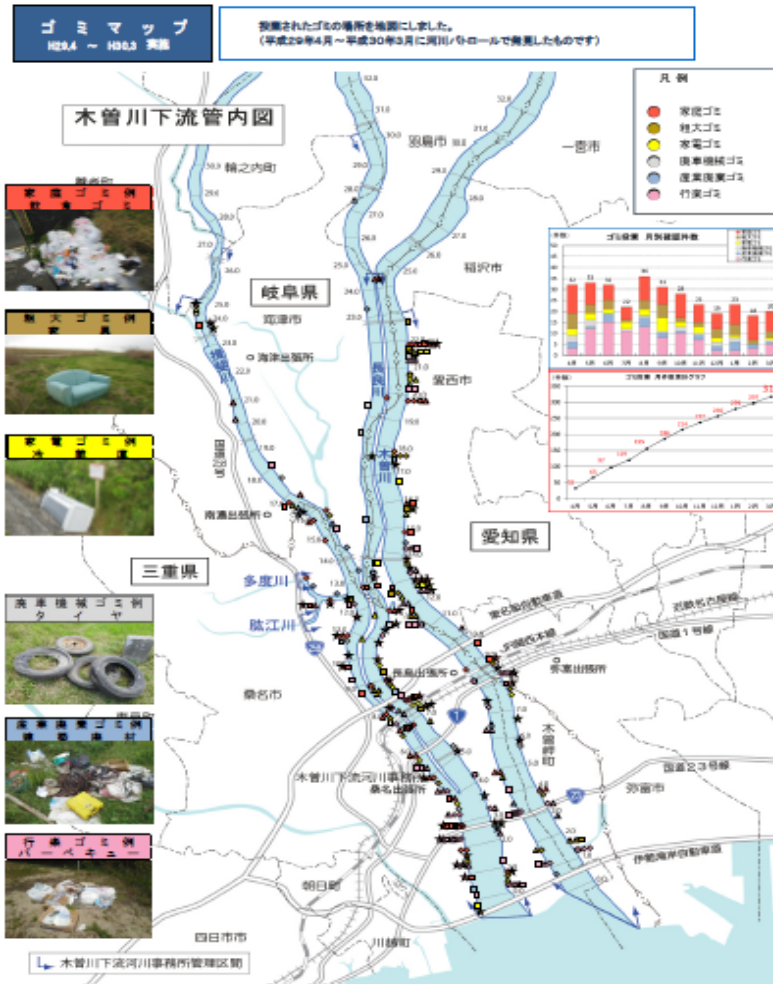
ゴミマップ
H29.4 ～ H30.3 実施

投棄されたゴミの場所を地図に示しました。
（平成29年4月～平成30年3月に河川パトロールで発見したものです）

木曽川下流管内図

凡例
家庭ゴミ
粗大ゴミ
家電ゴミ
廃車機械ゴミ
産業廃棄ゴミ
行楽ゴミ

家庭ゴミ例
飲食ゴミ

粗大ゴミ例
家具

家電ゴミ例
冷蔵庫

廃車機械ゴミ例
タイヤ

産業廃棄ゴミ例
建築廃材

行楽ゴミ例
バーベキュー

ゴミ投棄 月別確認件数

ゴミ投棄 月別累計グラフ

岐阜県
愛知県
三重県
輪之内町
羽島市
一宮市
稲沢市
海津市
海津出張所
愛西市
南濃出張所
桑名市
長島出張所
弥富出張所
木曽岬町
弥富市
木曽川下流河川事務所
桑名出張所
朝日町
四日市市
川越町
長良川
木曽川
揖斐川
多度川
肱江川
国道258号
東名阪自動車道
近鉄名古屋線
国道1号線
国道23号線
伊勢湾岸自動車道
1
23

木曽川下流河川事務所管理区間